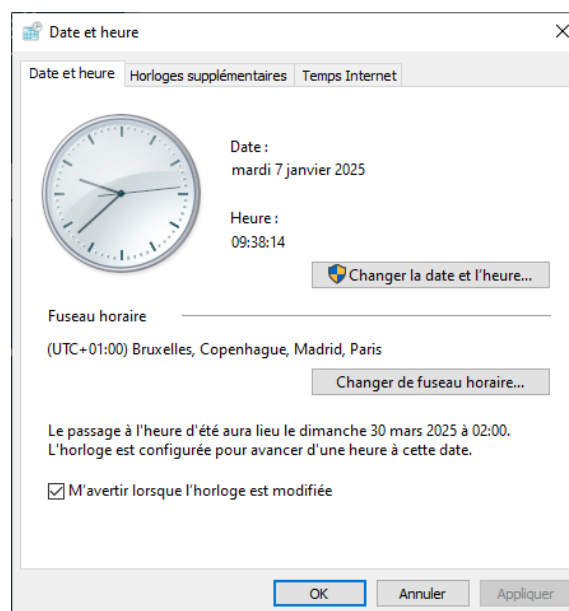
Date et heure

Date et heure | Horloges supplémentaires | Temps Internet

Date :
mardi 7 janvier 2025

Heure :
09:38:14

Changer la date et l'heure...

Fuseau horaire

(UTC+01:00) Bruxelles, Copenhague, Madrid, Paris

Changer de fuseau horaire...

Le passage à l'heure d'été aura lieu le dimanche 30 mars 2025 à 02:00. L'horloge est configurée pour avancer d'une heure à cette date.

M'avertir lorsque l'horloge est modifiée

OK Annuler Appliquer